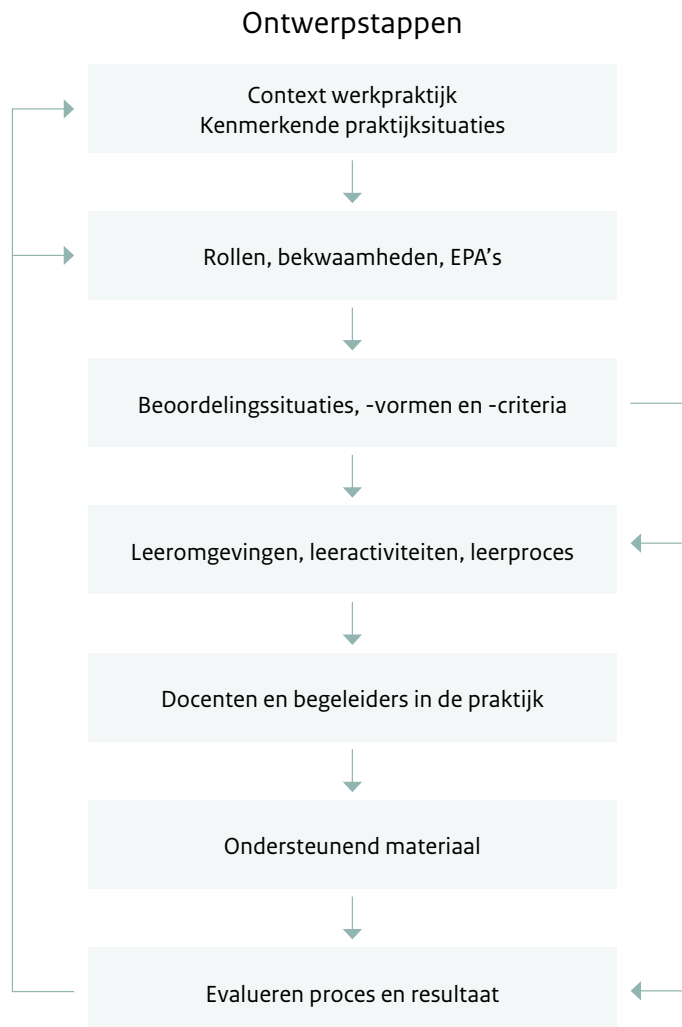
Ontwerpstappen

Context werkpraktijk
Kenmerkende praktijksituaties

Rollen, bekwaamheden, EPA's

Beoordelingssituaties, -vormen en -criteria

Leeromgevingen, leeractiviteiten, leerproces

Docenten en begeleiders in de praktijk

Ondersteunend materiaal

Evalueren proces en resultaat